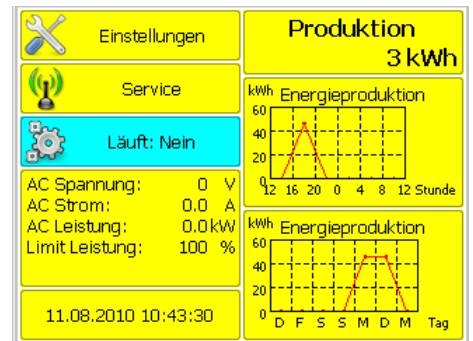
Einstellungen

Service

Läuft: Nein

AC Spannung: 0 V
AC Strom: 0.0 A
AC Leistung: 0.0 kW
Limit Leistung: 100 %

11.08.2010 10:43:30

Produktion
3 kWh

kWh Energieproduktion
60
40
20
0
12 16 20 0 4 8 12 Stunde

kWh Energieproduktion
60
40
20
0
D F S S M D M Tag